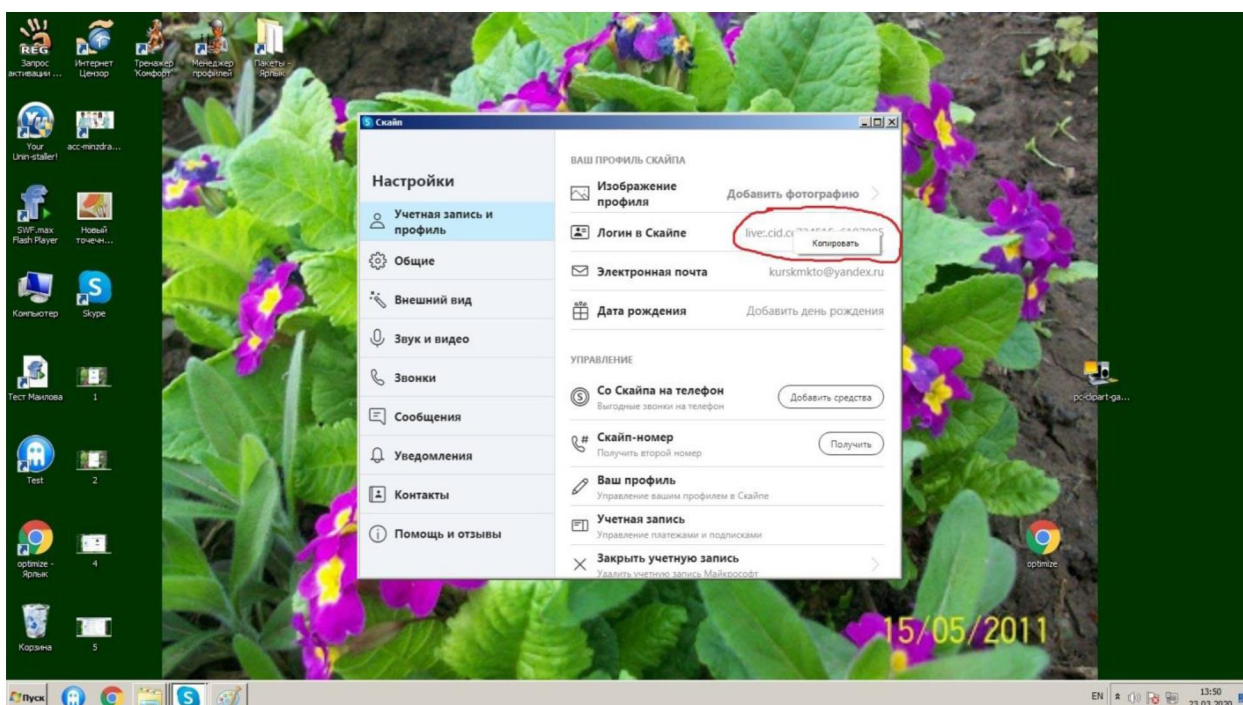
Запрос активации ...
Интернет Цензор
Тренажер 'Комфорт'
Менеджер профилей
Пакеты - Ярлык
Your Unin-staller!
acc-minzdra...
SWF.max Flash Player
Новый точечн...
Компьютер
Skype
Тест Маилова
1
Test
2
optimize - Ярлык
4
Корзина
5
pc-clipart-ga...
optimize

Скайп

Настройки
Учетная запись и профиль
Общие
Внешний вид
Звук и видео
Звонки
Сообщения
Уведомления
Контакты
Помощь и отзывы

ВАШ ПРОФИЛЬ СКАЙПА
Изображение профиля
Добавить фотографию
Логин в Скайпе
live:.cid.c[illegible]
Копировать
Электронная почта
kurskmkto@yandex.ru
Дата рождения
Добавить день рождения

УПРАВЛЕНИЕ
Со Скайпа на телефон
Выгодные звонки на телефон
Добавить средства
Скайп-номер
Получить второй номер
Получить
Ваш профиль
Управление вашим профилем в Скайпе
Учетная запись
Управление платежами и подписками
Закрыть учетную запись
Удалить учетную запись Майкрософт

15/05/2011

Пуск
EN
13:50
23.03.2020